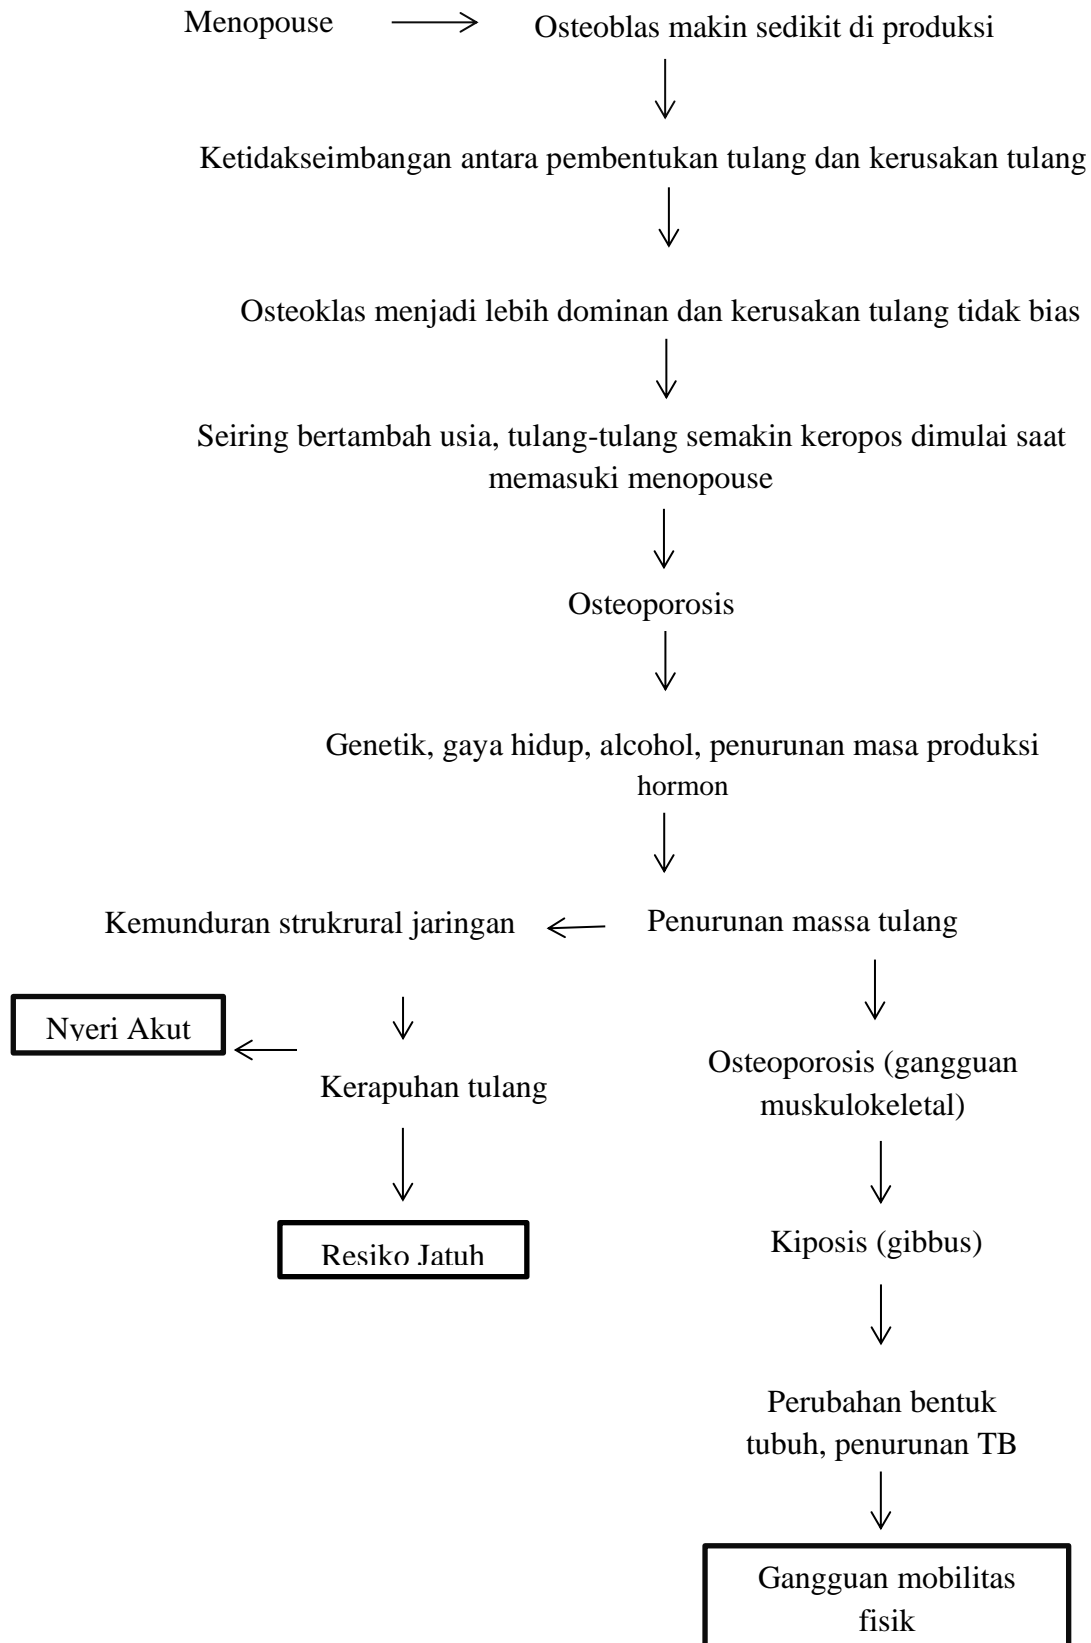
Menopouse

Osteoblas makin sedikit di produksi

Ketidakseimbangan antara pembentukan tulang dan kerusakan tulang

Osteoklas menjadi lebih dominan dan kerusakan tulang tidak bias

Seiring bertambah usia, tulang-tulang semakin keropos dimulai saat memasuki menopouse

Osteoporosis

Genetik, gaya hidup, alcohol, penurunan masa produksi hormon

Kemunduran strukrural jaringan

Penurunan massa tulang

Nyeri Akut

Kerapuhan tulang

Resiko Jatuh

Osteoporosis (gangguan muskulokeletal)

Kiposis (gibbus)

Perubahan bentuk tubuh, penurunan TB

Gangguan mobilitas fisik